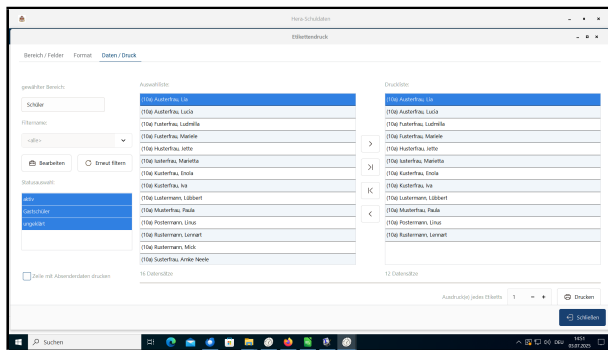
Hera Schuldaten

Etikettendruck

Bereich / Felder   Format   Daten / Druck

gewählter Bereich:

Schüler

Filterauswahl:

<alle>

Bearbeiten   Erneut filtern

Statusauswahl:

aktiv
Gastschüler
ungeklärt

Zeile mit Abwesenheitsdaten drucken

Auswahlliste

(10a) Austerfrau, Lia
(10a) Austerfrau, Lucia
(10a) Fusterfrau, Ludmilla
(10a) Fusterfrau, Mariele
(10a) Husterfrau, Jette
(10a) Justerfrau, Marietta
(10a) Kusterfrau, Emilia
(10a) Kusterfrau, Iva
(10a) Lustermann, Lübbert
(10a) Musterfrau, Paula
(10a) Postermann, Linus
(10a) Rustermann, Lennart
(10a) Rustermann, Mick
(10a) Susterfrau, Amke-Neele

16 Datensätze

Druckliste

(10a) Austerfrau, Lia
(10a) Austerfrau, Lucia
(10a) Fusterfrau, Ludmilla
(10a) Fusterfrau, Mariele
(10a) Husterfrau, Jette
(10a) Justerfrau, Marietta
(10a) Kusterfrau, Emilia
(10a) Kusterfrau, Iva
(10a) Lustermann, Lübbert
(10a) Musterfrau, Paula
(10a) Postermann, Linus
(10a) Rustermann, Lennart

12 Datensätze

Ausdruck(e) jedes Etiketts   1   Drucken

Schließen

Suchen

DEU   14:51 01.07.2025